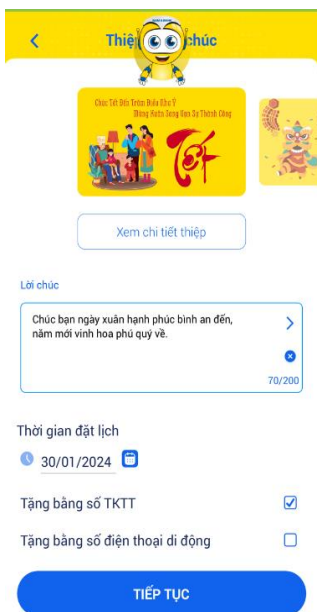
Thiệ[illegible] chúc

Chúc Tết Đón Trăm Điều Như Ý
Đông Xuân Sang Vạn Sự Thành Công
Tết

Xem chi tiết thiệp

Lời chúc

Chúc bạn ngày xuân hạnh phúc bình an đến, năm mới vinh hoa phú quý về.

70/200

Thời gian đặt lịch

30/01/2024

Tặng bằng số TKTT

Tặng bằng số điện thoại di động

TIẾP TỤC